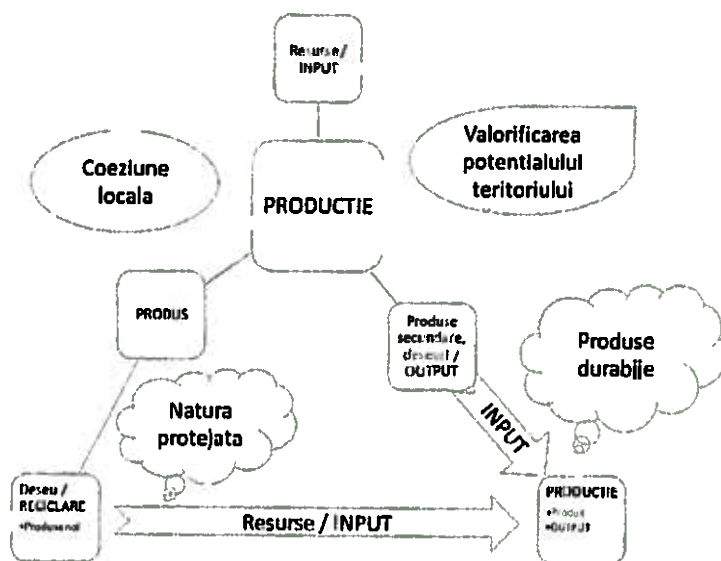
Resurse / INPUT

Coeziune locala

Valorificarea potentialului teritoriului

PRODUCTIE

PRODUS

Produse secundare, deseuri / OUTPUT

Produse durabile

Natura protejata

INPUT

Deseu / RECICLARE
•Produse noi

Resurse / INPUT

PRODUCTIE
•Produs
•OUTPUT